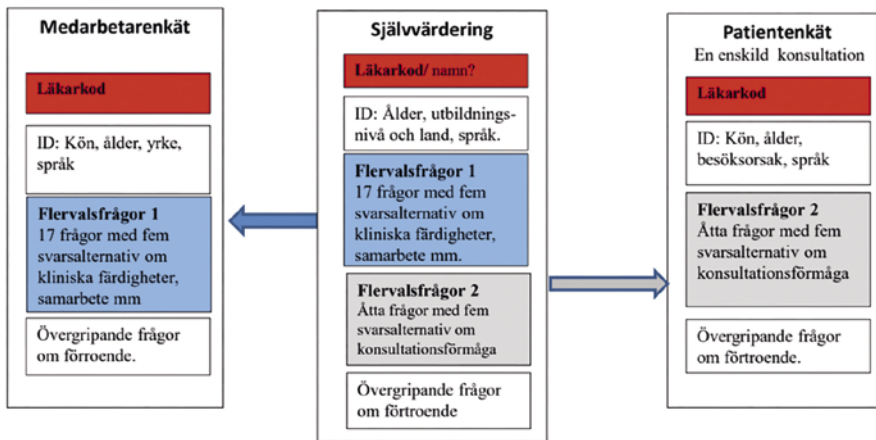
Medarbetarenkät

Läkarkod

ID: Kön, ålder, yrke, språk

Flervalsfrågor 1
17 frågor med fem svarsalternativ om kliniska färdigheter, samarbete mm

Övergripande frågor om förtroende.

Självvärdering

Läkarkod/ namn?

ID: Ålder, utbildningsnivå och land, språk.

Flervalsfrågor 1
17 frågor med fem svarsalternativ om kliniska färdigheter, samarbete mm.

Flervalsfrågor 2
Åtta frågor med fem svarsalternativ om konsultationsförmåga

Övergripande frågor om förtroende

Patientenkät
En enskild konsultation

Läkarkod

ID: Kön, ålder, besöksorsak, språk

Flervalsfrågor 2
Åtta frågor med fem svarsalternativ om konsultationsförmåga

Övergripande frågor om förtroende.